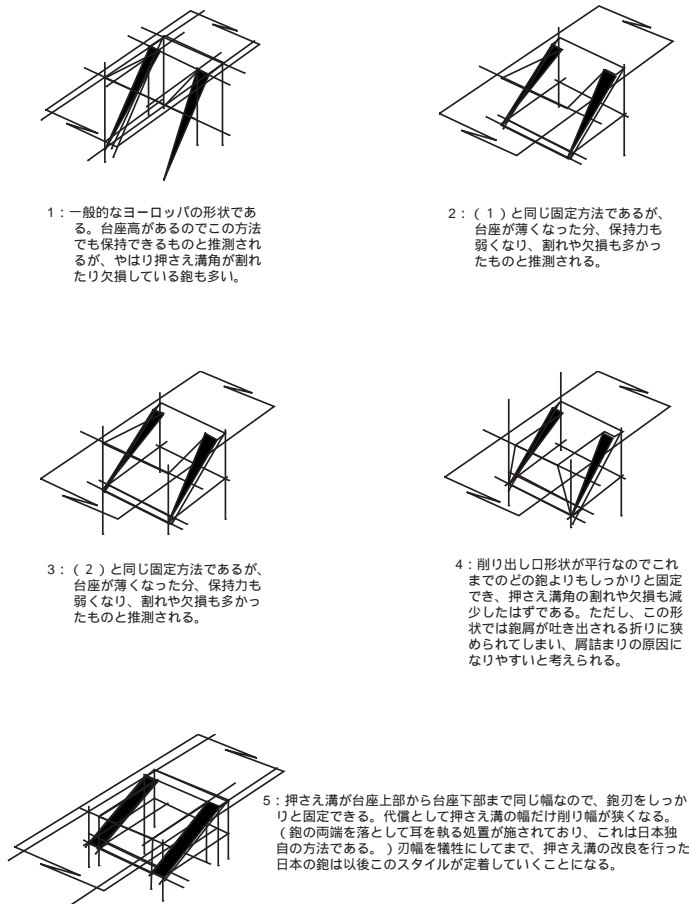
1：一般的なヨーロッパの形状である。台座高があるのでこの方法でも保持できるものと推測されるが、やはり押さえ溝角が割れたり欠損している鉋も多い。

2：（１）と同じ固定方法であるが、台座が薄くなった分、保持力も弱くなり、割れや欠損も多かったものと推測される。

3：（２）と同じ固定方法であるが、台座が薄くなった分、保持力も弱くなり、割れや欠損も多かったものと推測される。

4：削り出し口形状が平行なのでこれまでのどの鉋よりもしっかりと固定でき、押さえ溝角の割れや欠損も減少したはずである。ただし、この形状では鉋屑が吐き出される折りに狭められてしまい、屑詰まりの原因になりやすいと考えられる。

5：押さえ溝が台座上部から台座下部まで同じ幅なので、鉋刃をしっかりと固定できる。代償として押さえ溝の幅だけ削り幅が狭くなる。（鉋の両端を落として耳を執る処置が施されており、これは日本独自の方法である。）刃幅を犠牲にしてまで、押さえ溝の改良を行った日本の鉋は以後このスタイルが定着していくことになる。